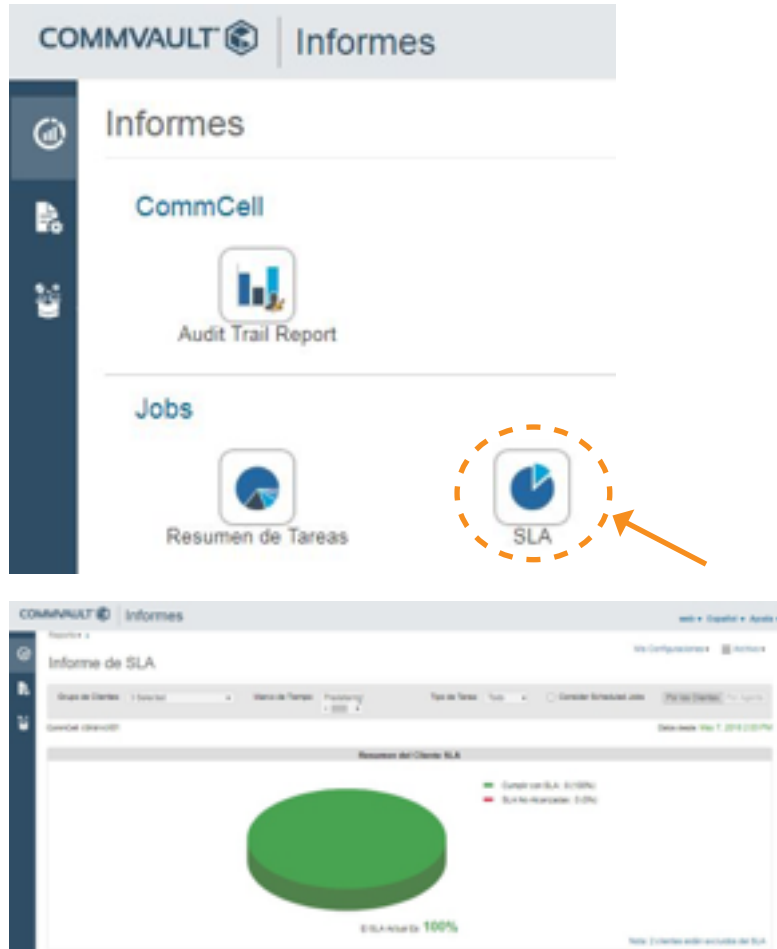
COMMVAULT | Informes

Informes

CommCell

Audit Trail Report

Jobs

Resumen de Tareas

SLA

COMMVAULT | Informes

Reportes »

Informe de SLA

Mis Configuraciones ▾ Archivo ▾

Grupo de Clientes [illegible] Marco de Tiempo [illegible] Tipo de Tareas Todo Considerar Scheduled Jobs Por los Clientes Por Agente

CommCell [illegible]

Datos desde: May 7, 2018 2:03 PM

Resumen del Cliente SLA

Cumplir con SLA: 5 (100%)

SLA No Alcanzadas: 0 (0%)

El SLA Actual Es: 100%

Nota: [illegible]